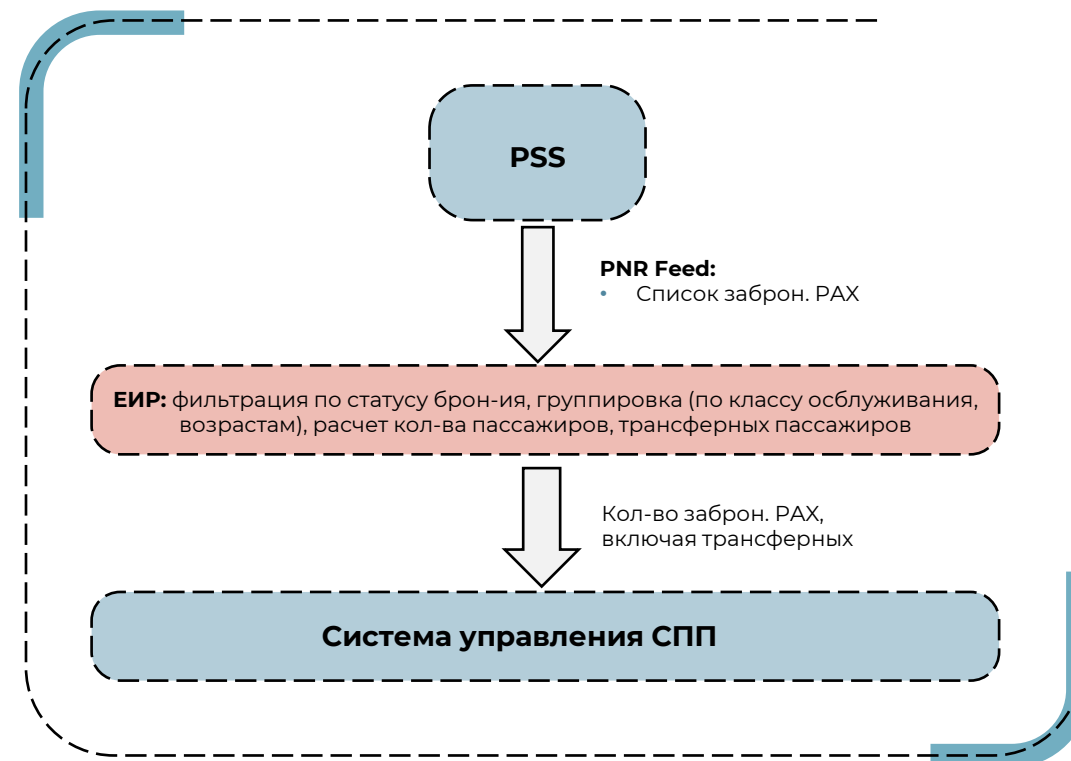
PSS

PNR Feed:
• Список заброн. PAX

ЕИР: фильтрация по статусу брон-ия, группировка (по классу обслуживания, возрастам), расчет кол-ва пассажиров, трансферных пассажиров

Кол-во заброн. PAX, включая трансферных

Система управления СПП